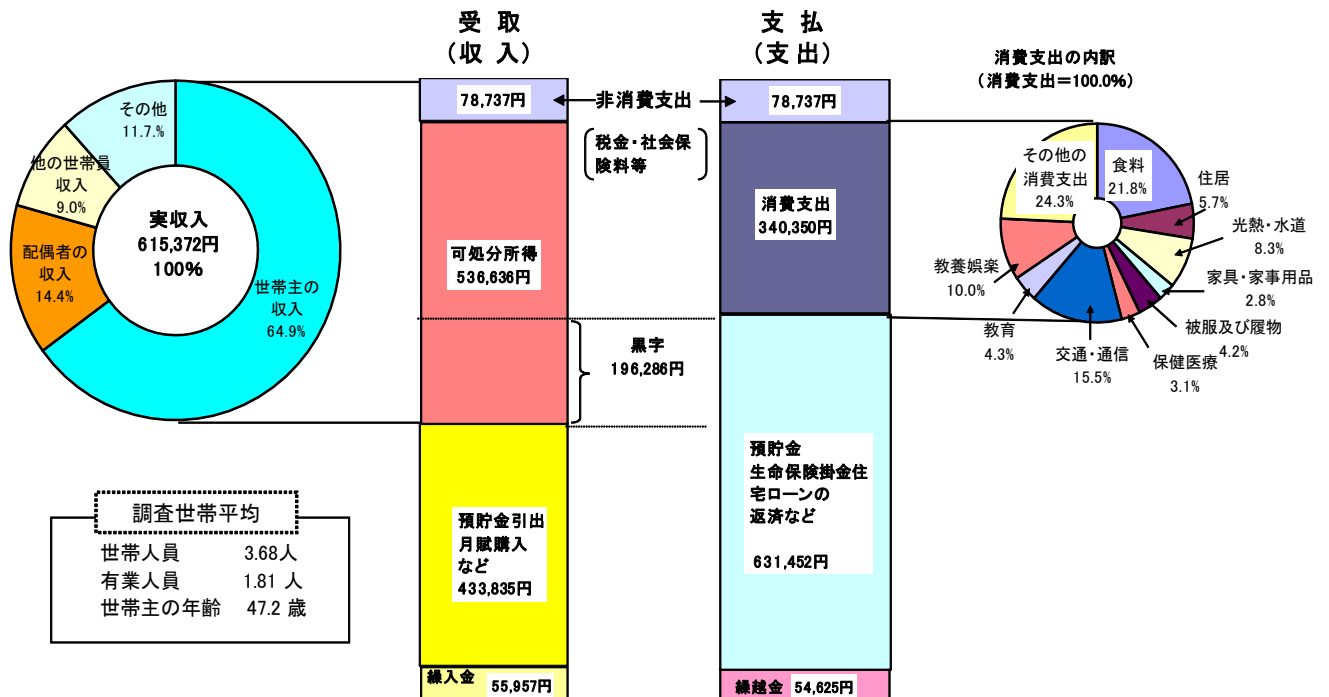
受取
（収入）

支払
（支出）

消費支出の内訳
（消費支出＝100.0%）

その他
11.7%

他の世帯員
収入
9.0%

配偶者の
収入
14.4%

実収入
615,372円
100%

世帯主の
収入
64.9%

78,737円

非消費支出

78,737円

税金・社会保険料等

可処分所得
536,636円

消費支出
340,350円

黒字
196,286円

預貯金引出
月賦購入
など
433,835円

預貯金
生命保険掛金住宅ローンの
返済など

631,452円

繰入金 55,957円

繰越金 54,625円

その他の
消費支出
24.3%

食料
21.8%

住居
5.7%

光熱・水道
8.3%

家具・家事用品
2.8%

被服及び履物
4.2%

保健医療
3.1%

交通・通信
15.5%

教育
4.3%

教養娯楽
10.0%

調査世帯平均

| | |
|---|---|
| 世帯人員 | 3.68人 |
| 有業人員 | 1.81 人 |
| 世帯主の年齢 | 47.2 歳 |